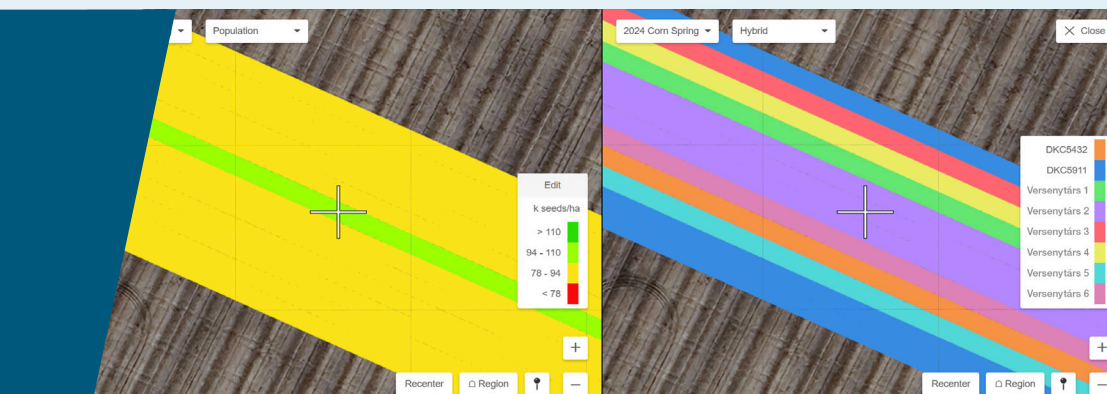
Population

Edit
k seeds/ha
> 110
94 - 110
78 - 94
< 78

+
Recenter
Region
−

2024 Corn Spring
Hybrid
Close

DKC5432
DKC5911
Versenytárs 1
Versenytárs 2
Versenytárs 3
Versenytárs 4
Versenytárs 5
Versenytárs 6

+
Recenter
Region
−